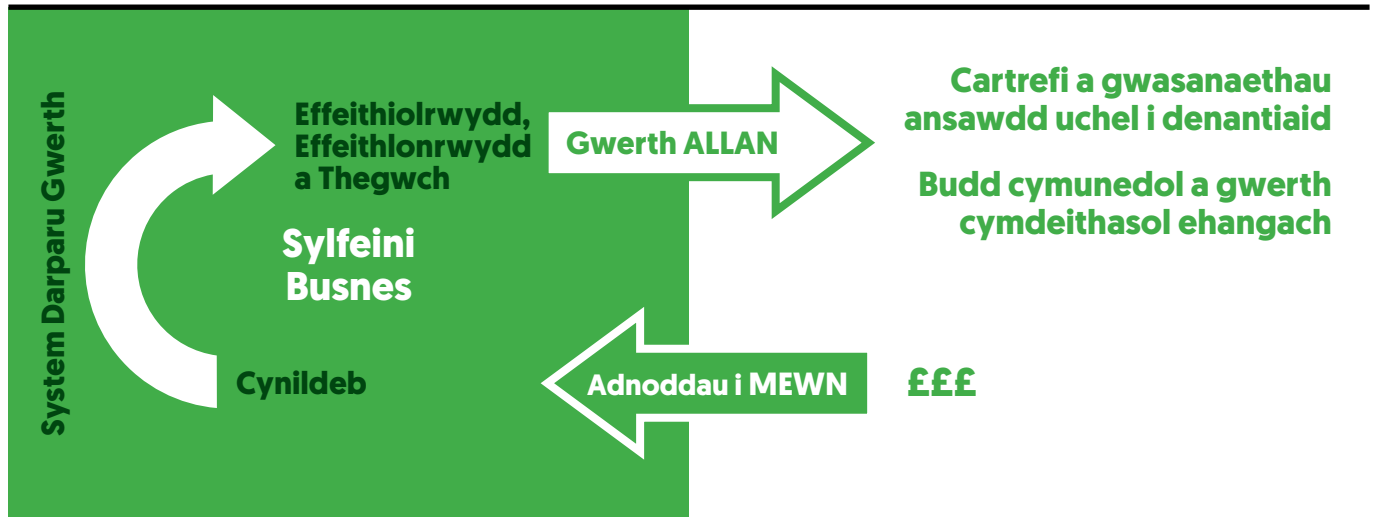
System Darparu Gwerth

Effeithiolrwydd, Effeithlonrwydd a Thegwch

Sylfeini Busnes

Cynildeb

Gwerth ALLAN

Cartrefi a gwasanaethau ansawdd uchel i denantiaid

Budd cymunedol a gwerth cymdeithasol ehangach

Adnoddau i MEWN

£££